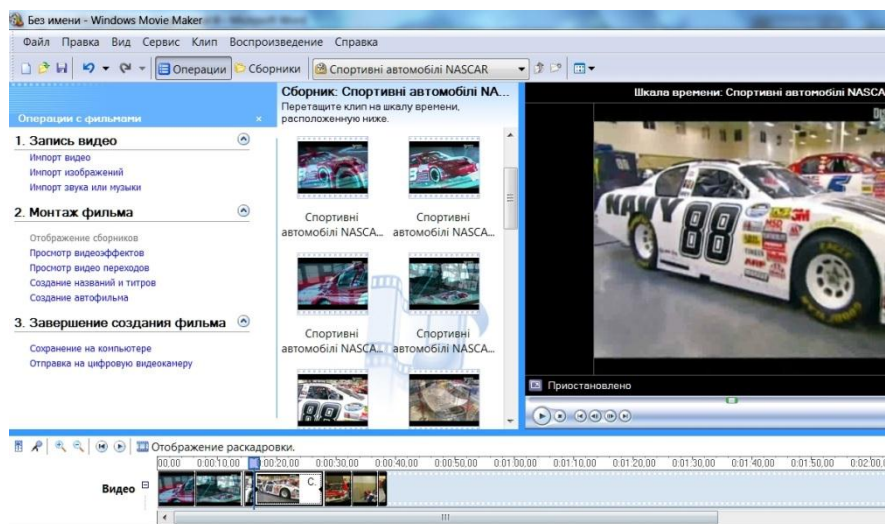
Без имени - Windows Movie Maker

Файл Правка Вид Сервис Клип Воспроизведение Справка

Операции Сборники Спортивні автомобілі NASCAR

Операции с фильмами

1. Запись видео
Импорт видео
Импорт изображений
Импорт звука или музыки

2. Монтаж фильма
Отображение сборников
Просмотр видеоэффектов
Просмотр видео переходов
Создание названий и титров
Создание автофильма

3. Завершение создания фильма
Сохранение на компьютере
Отправка на цифровую видеокамеру

Сборник: Спортивні автомобілі NA...
Перетащите клип на шкалу времени, расположенную ниже.

Спортивні автомобілі NASCA...
Спортивні автомобілі NASCA...
Спортивні автомобілі NASCA...
Спортивні автомобілі NASCA...

Шкала времени: Спортивні автомобілі NASCA

NAVY 88

Приостановлено

Отображение раскадровки.

00,00 0:00:10,00 0:00:20,00 0:00:30,00 0:00:40,00 0:00:50,00 0:01:00,00 0:01:10,00 0:01:20,00 0:01:30,00 0:01:40,00 0:01:50,00 0:02:00,0

Видео